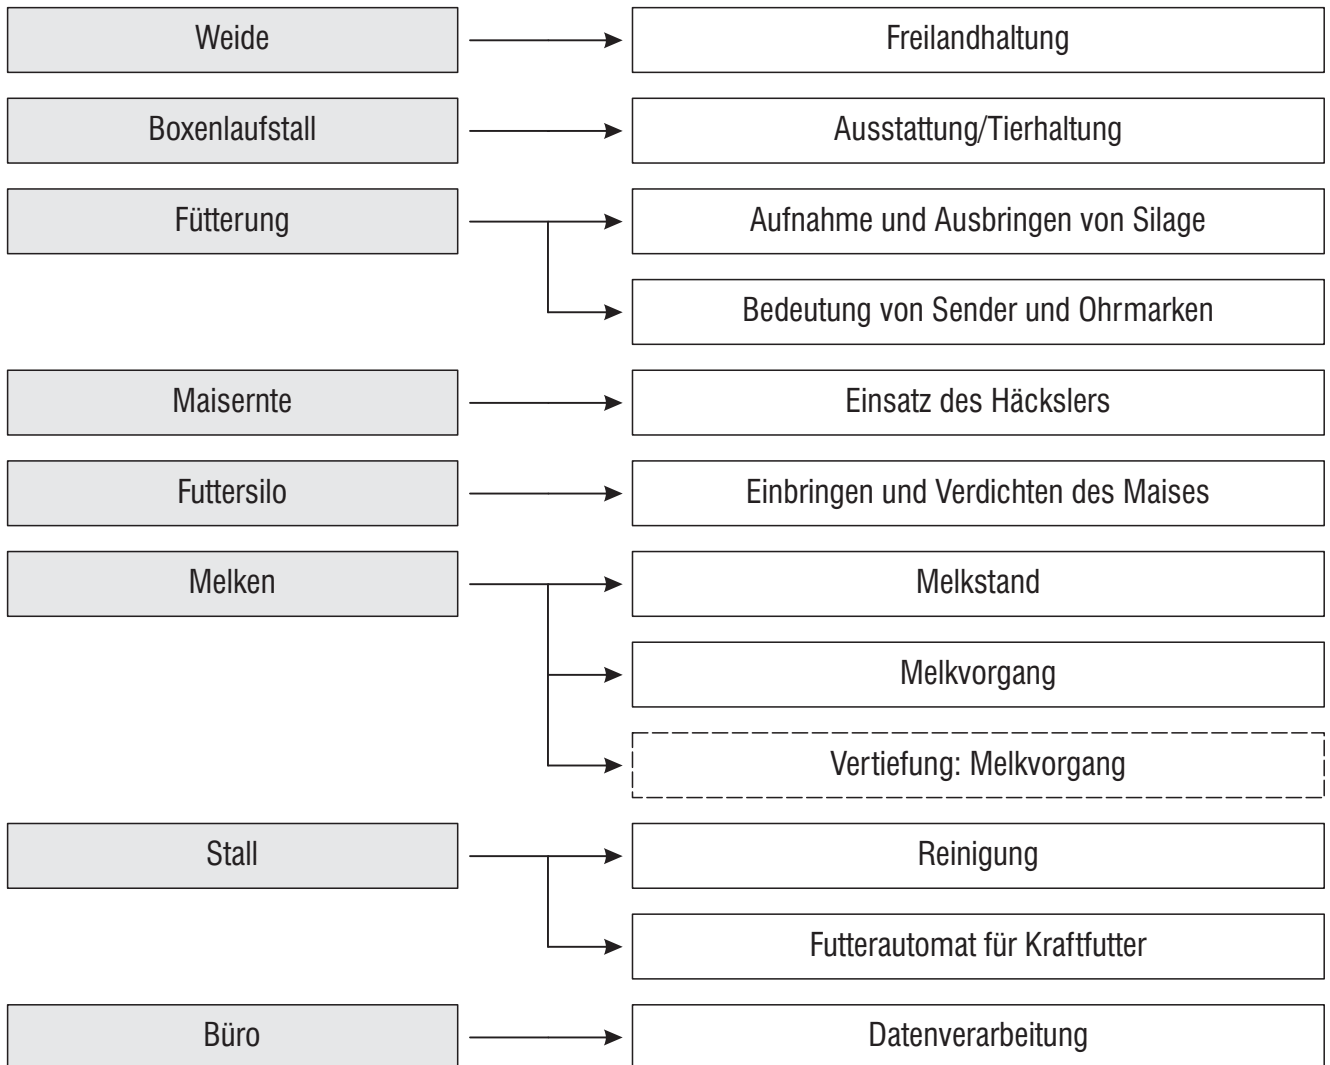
Weide

Freilandhaltung

Boxenlaufstall

Ausstattung/Tierhaltung

Fütterung

Aufnahme und Ausbringen von Silage

Bedeutung von Sender und Ohrmarken

Maisernte

Einsatz des Häckslers

Futtersilo

Einbringen und Verdichten des Maises

Melken

Melkstand

Melkvorgang

Vertiefung: Melkvorgang

Stall

Reinigung

Futterautomat für Kraftfutter

Büro

Datenverarbeitung